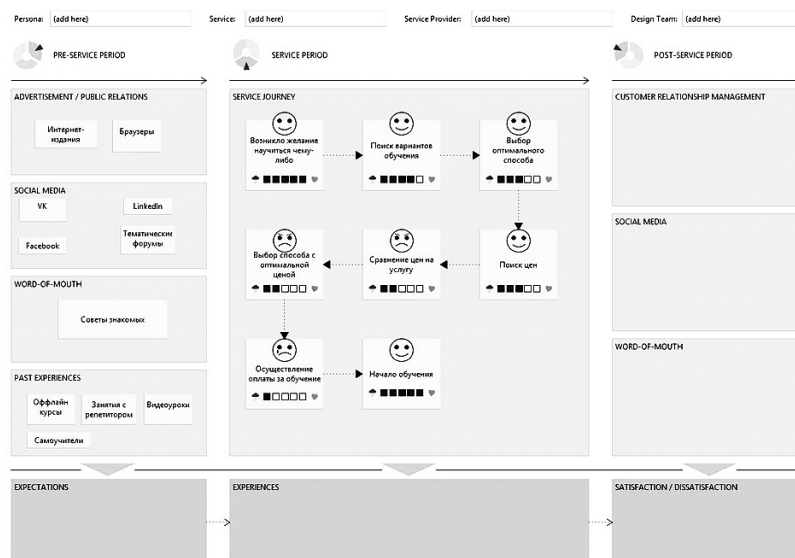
Persona: (add here)
Service: (add here)
Service Provider: (add here)
Design Team: (add here)

PRE-SERVICE PERIOD

SERVICE PERIOD

POST-SERVICE PERIOD

ADVERTISEMENT / PUBLIC RELATIONS

Интернет-издания

Браузеры

SOCIAL MEDIA

VK

LinkedIn

Facebook

Тематически форумы

WORD-OF-MOUTH

Советы знакомых

PAST EXPERIENCES

Оффлайн курсы

Занятия с репетитором

Видеоуроки

Самоучители

SERVICE JOURNEY

Возникло желание научиться чему-либо

Поиск вариантов обучения

Выбор оптимального способа

Поиск цен

Сравнение цен на услугу

Выбор способа с оптимальной ценой

Осуществление оплаты за обучение

Начало обучения

CUSTOMER RELATIONSHIP MANAGEMENT

SOCIAL MEDIA

WORD-OF-MOUTH

EXPECTATIONS

EXPERIENCES

SATISFACTION / DISSATISFACTION